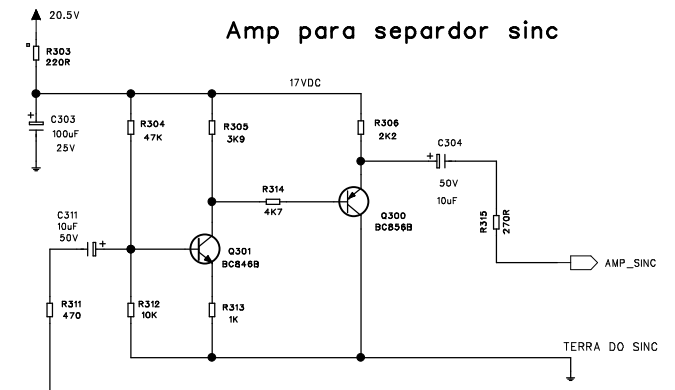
20.5V

Amp para separdor sinc

R303
220R

17VDC

C303
100uF
25V

R304
47K

R305
3K9

R306
2K2

C304

50V
10uF

R314
4K7

Q300
BC856B

R315
270R

C311
10uF
50V

Q301
BC846B

AMP_SINC

R311
470

R312
10K

R313
1K

TERRA DO SINC